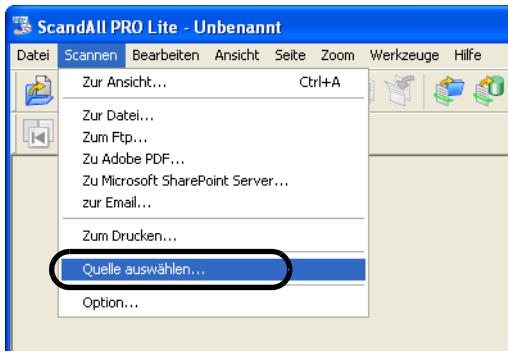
ScandAll PRO Lite - Unbenannt

Datei Scannen Bearbeiten Ansicht Seite Zoom Werkzeuge Hilfe

Zur Ansicht... Ctrl+A

Zur Datei...
Zum Ftp...
Zu Adobe PDF...
Zu Microsoft SharePoint Server...
zur Email...

Zum Drucken...

Quelle auswählen...

Option...